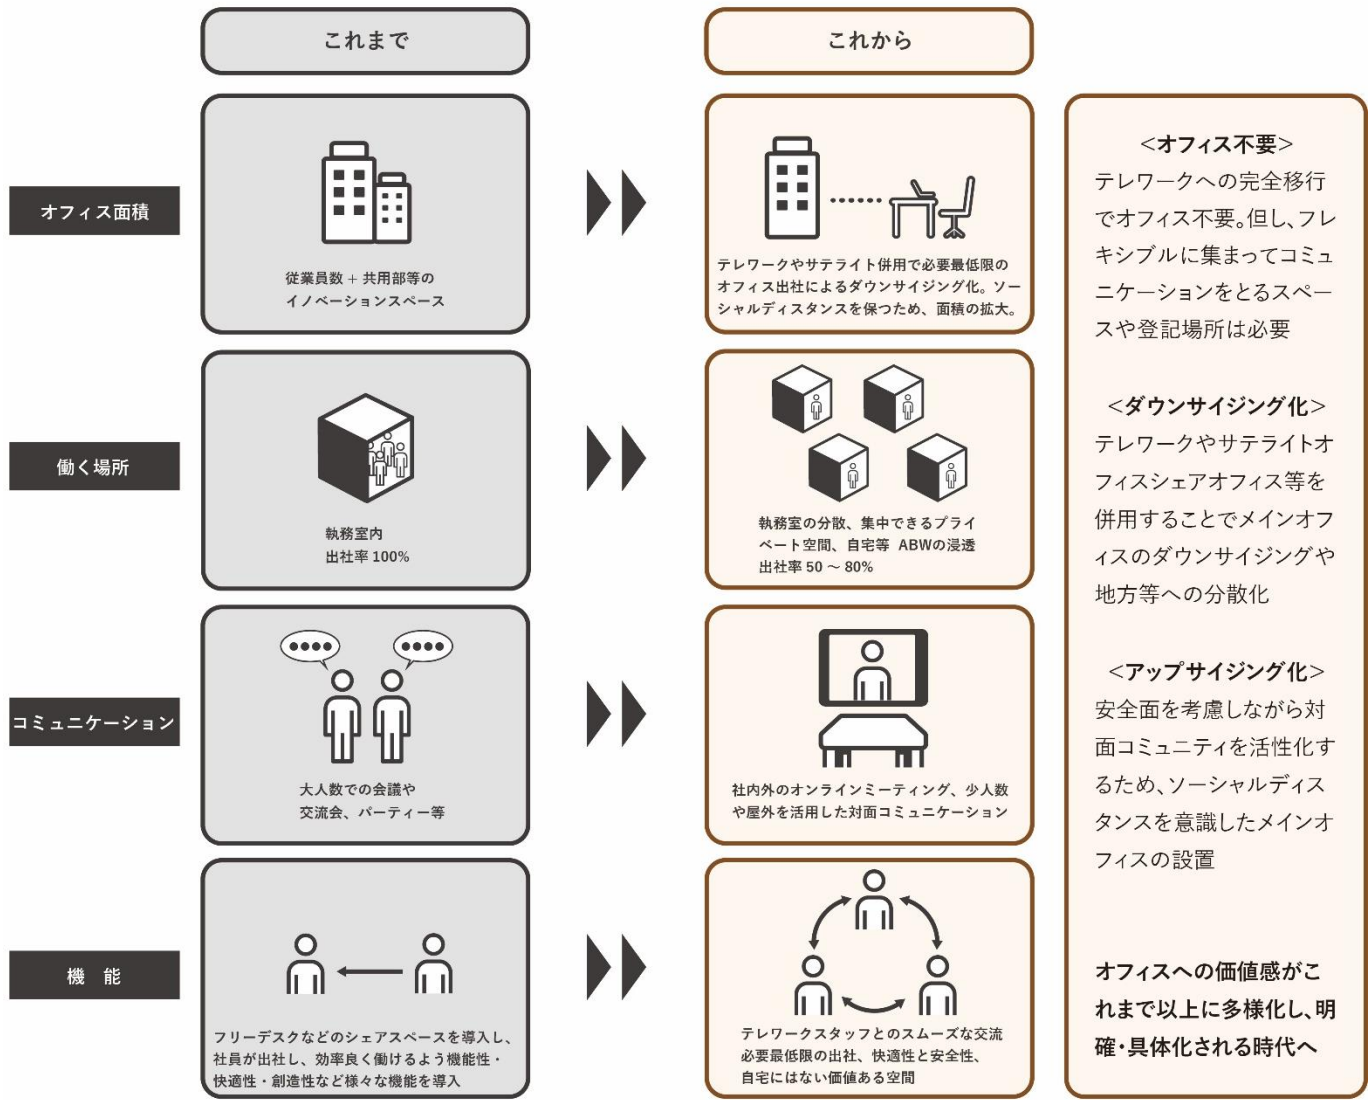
これまで

これから

オフィス面積

従業員数 + 共用部等の
イノベーションスペース

テレワークやサテライト併用で必要最低限のオフィス出社によるダウンサイジング化。ソーシャルディスタンスを保つため、面積の拡大。

働く場所

執務室内
出社率 100%

執務室の分散、集中できるプライベート空間、自宅等 ABWの浸透
出社率 50 ~ 80%

コミュニケーション

大人数での会議や
交流会、パーティー等

社内外のオンラインミーティング、少人数や屋外を活用した対面コミュニケーション

機 能

フリーデスクなどのシェアスペースを導入し、社員が出社し、効率良く働けるよう機能性・快適性・創造性など様々な機能を導入

テレワークスタッフとのスムーズな交流
必要最低限の出社、快適性と安全性、
自宅にはない価値ある空間

<オフィス不要>
テレワークへの完全移行でオフィス不要。但し、フレキシブルに集まってコミュニケーションをとるスペースや登記場所は必要

<ダウンサイジング化>
テレワークやサテライトオフィスシェアオフィス等を併用することでメインオフィスのダウンサイジングや地方等への分散化

<アップサイジング化>
安全面を考慮しながら対面コミュニティを活性化するため、ソーシャルディスタンスを意識したメインオフィスの設置

オフィスへの価値感がこれまで以上に多様化し、明確・具体化される時代へ